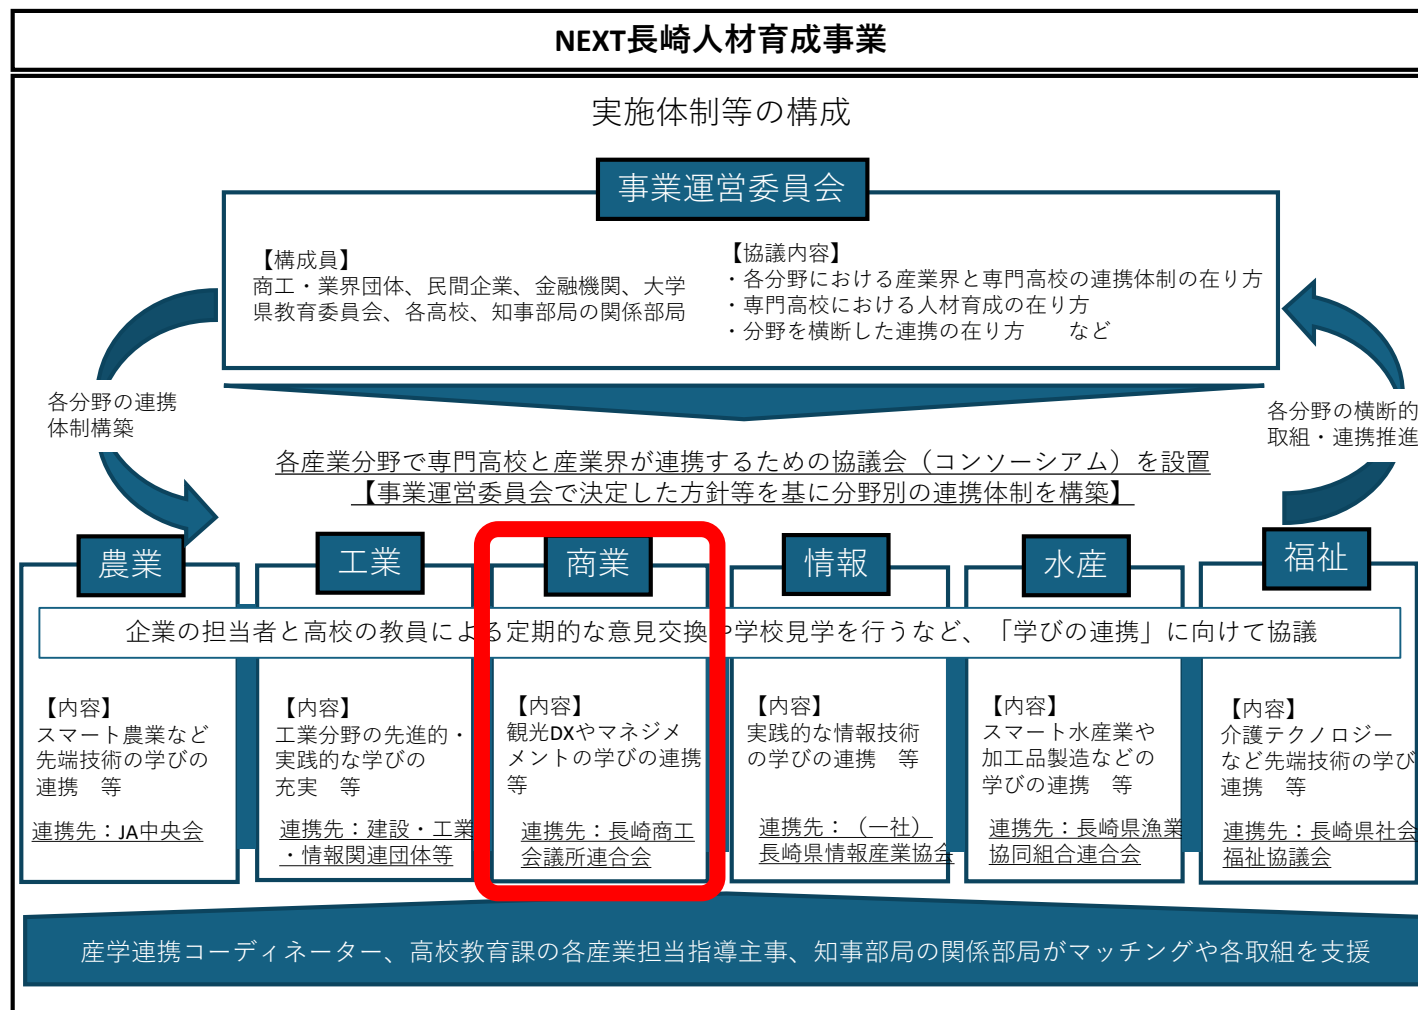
NEXT長崎人材育成事業

実施体制等の構成

事業運営委員会

【構成員】
商工・業界団体、民間企業、金融機関、大学
県教育委員会、各高校、知事部局の関係部局

【協議内容】
・各分野における産業界と専門高校の連携体制の在り方
・専門高校における人材育成の在り方
・分野を横断した連携の在り方　　など

各分野の連携体制構築

各分野の横断的取組・連携推進

各産業分野で専門高校と産業界が連携するための協議会（コンソーシアム）を設置
【事業運営委員会で決定した方針等を基に分野別の連携体制を構築】

農業

工業

商業

情報

水産

福祉

企業の担当者と高校の教員による定期的な意見交換や学校見学を行うなど、「学びの連携」に向けて協議

【内容】
スマート農業など先端技術の学びの連携　等

連携先：JA中央会

【内容】
工業分野の先進的・実践的な学びの充実　等

連携先：建設・工業・情報関連団体等

【内容】
観光DXやマネジメントの学びの連携等

連携先：長崎商工会議所連合会

【内容】
実践的な情報技術の学びの連携　等

連携先：（一社）長崎県情報産業協会

【内容】
スマート水産業や加工品製造などの学びの連携　等

連携先：長崎県漁業協同組合連合会

【内容】
介護テクノロジーなど先端技術の学び連携　等

連携先：長崎県社会福祉協議会

産学連携コーディネーター、高校教育課の各産業担当指導主事、知事部局の関係部局がマッチングや各取組を支援